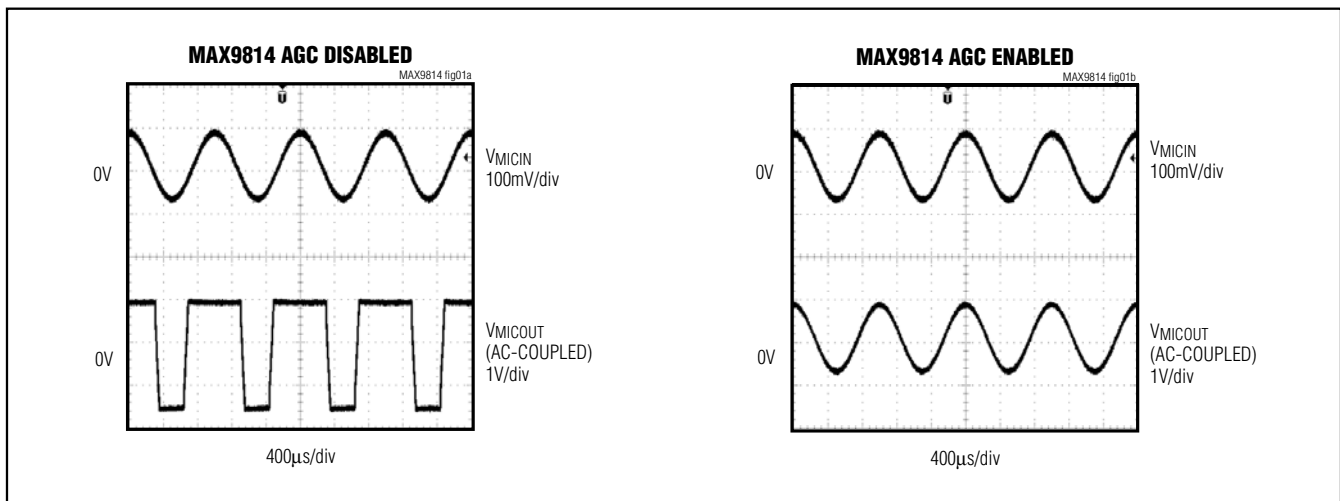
MAX9814 AGC DISABLED

MAX9814 fig01a

0V

$V_{MICIN}$
100mV/div

0V

$V_{MICOUT}$
(AC-COUPLED)
1V/div

400µs/div

MAX9814 AGC ENABLED

MAX9814 fig01b

0V

$V_{MICIN}$
100mV/div

0V

$V_{MICOUT}$
(AC-COUPLED)
1V/div

400µs/div